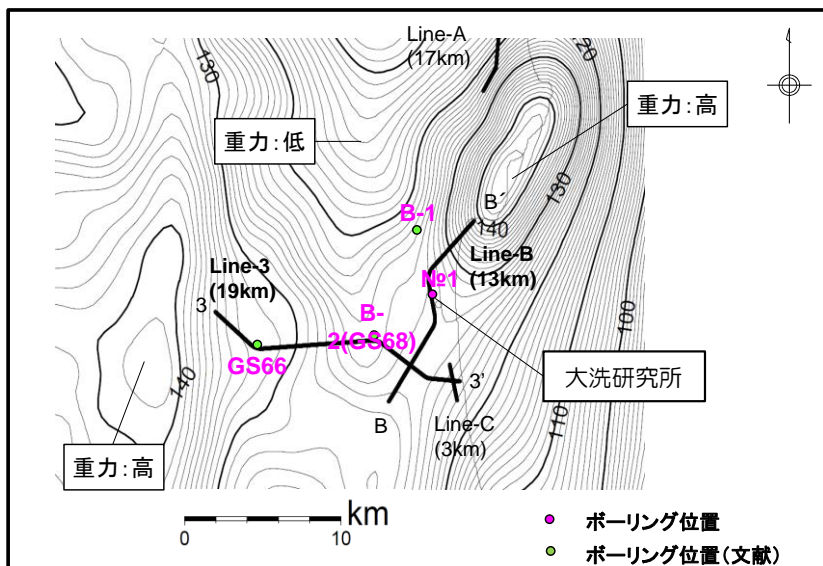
Line-A
(17km)

130

120

重力:高

重力:低

B'

130

B-1

140

Line-B
(13km)

Line-3
(19km)

№1

100

3

B-
2(GS68)

GS66

140

大洗研究所

3'

110

B

Line-C
(3km)

重力:高

km

0

10

ボーリング位置

ボーリング位置(文献)